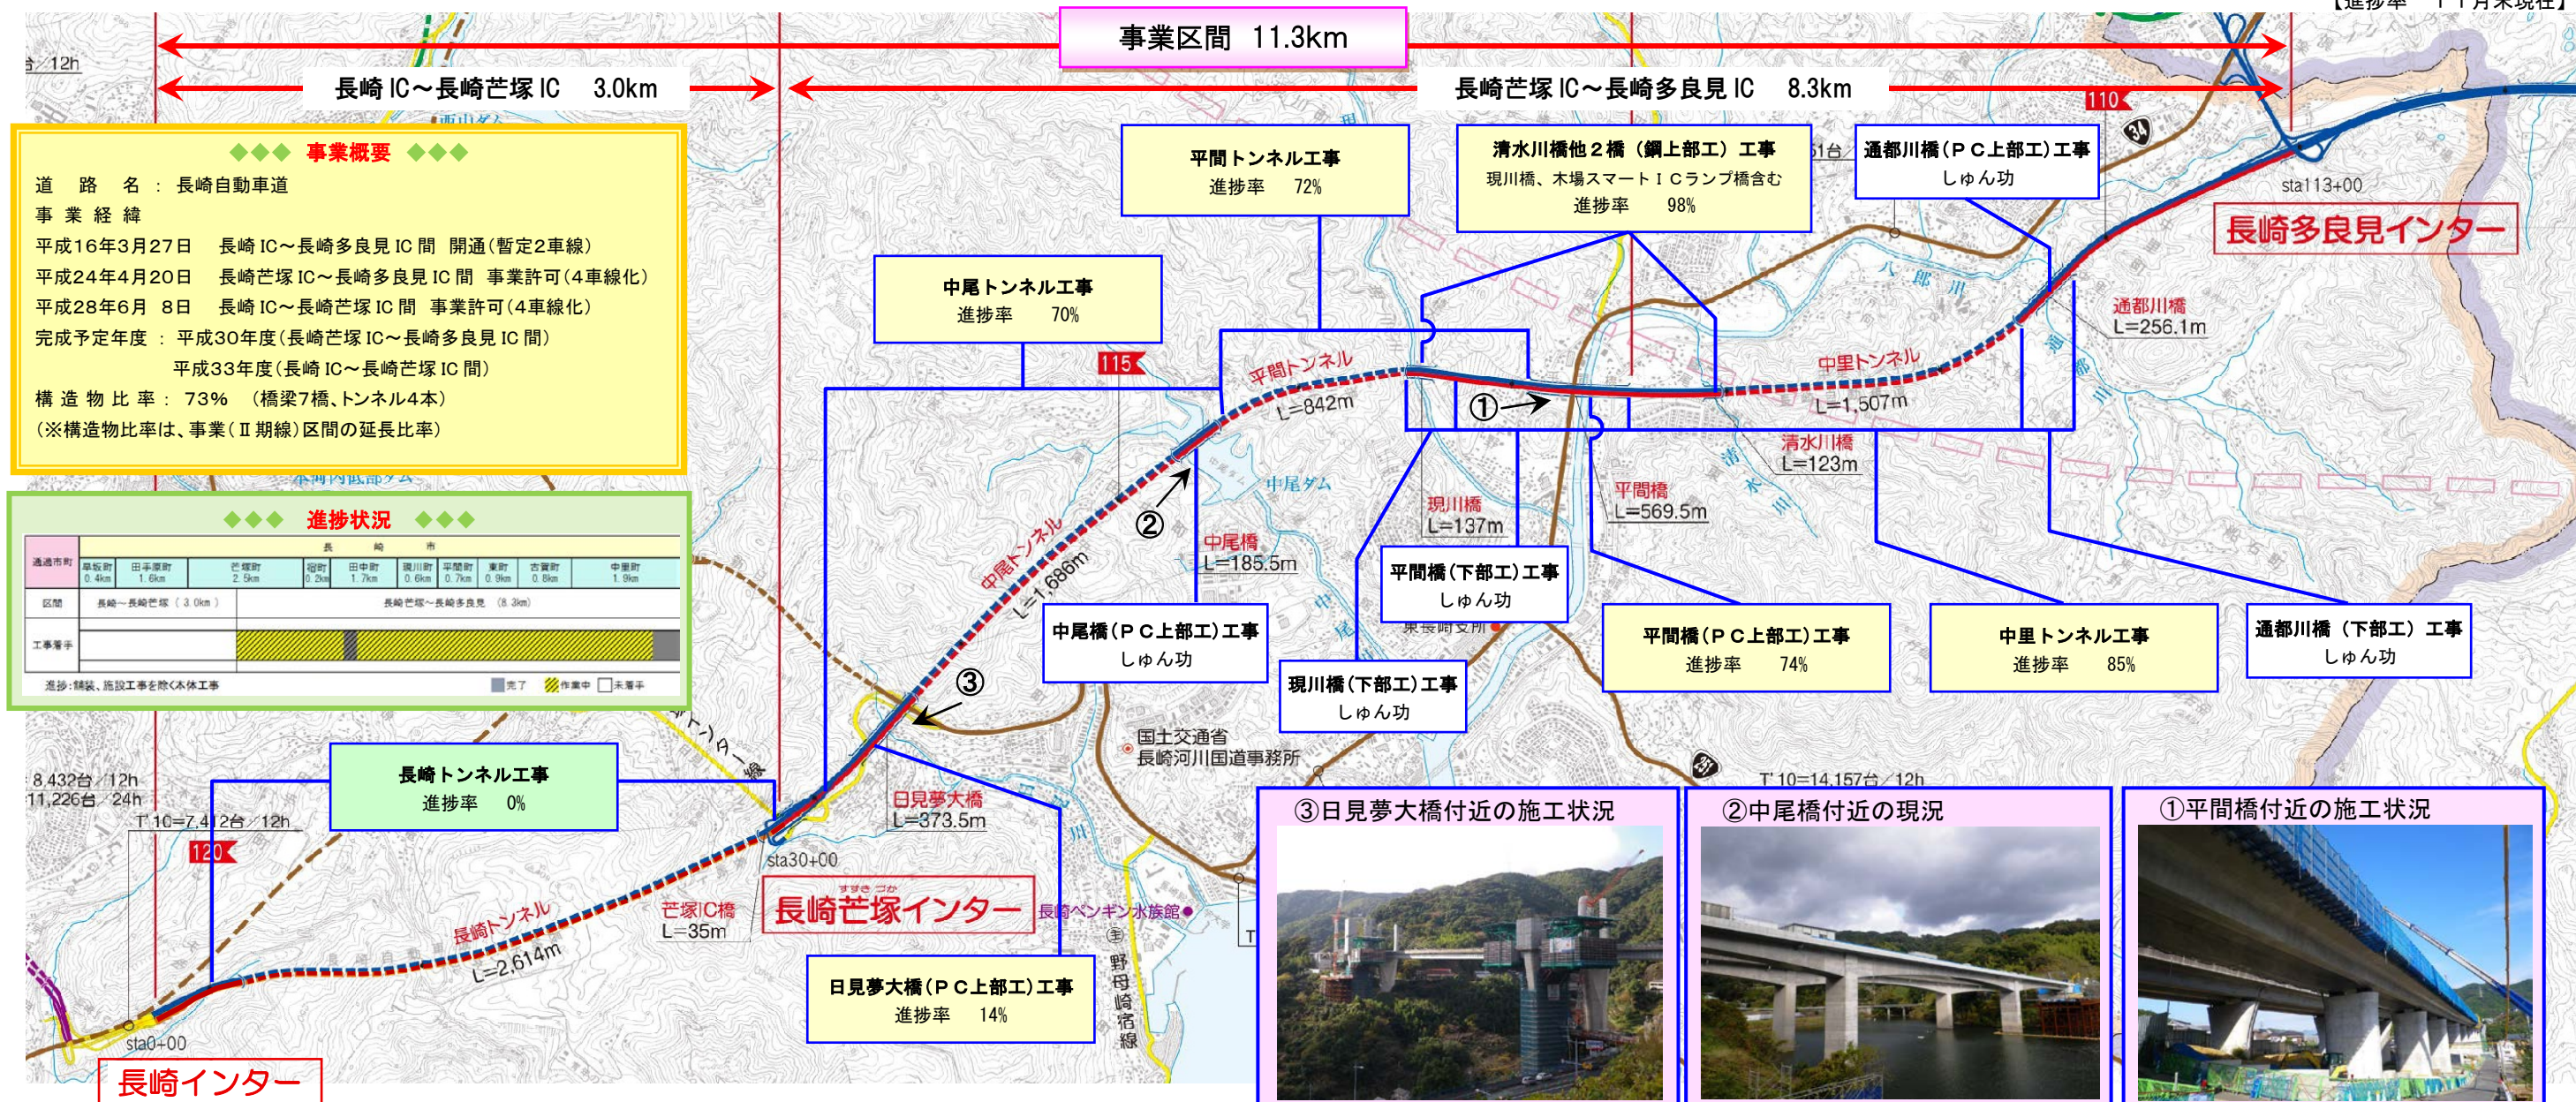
【進捗率　11月末現在】

事業区間　11.3km

長崎 IC～長崎芒塚 IC　3.0km

長崎芒塚 IC～長崎多良見 IC　8.3km

◆◆◆ 事業概要 ◆◆◆
道　路　名 ： 長崎自動車道
事 業 経 緯
平成16年3月27日　長崎 IC～長崎多良見 IC 間　開通（暫定2車線）
平成24年4月20日　長崎芒塚 IC～長崎多良見 IC 間　事業許可（4車線化）
平成28年6月　8日　長崎 IC～長崎芒塚 IC 間　事業許可（4車線化）
完成予定年度 ： 平成30年度（長崎芒塚 IC～長崎多良見 IC 間）
平成33年度（長崎 IC～長崎芒塚 IC 間）
構 造 物 比 率 ： 73%　（橋梁7橋、トンネル4本）
（※構造物比率は、事業（Ⅱ期線）区間の延長比率）

◆◆◆ 進捗状況 ◆◆◆

| 通過市町 | 早坂町 0.4km | 田手原町 1.6km | 芒塚町 2.5km | 宿町 0.2km | 田中町 1.7km | 現川町 0.6km | 平間町 0.7km | 東町 0.9km | 古賀町 0.8km | 中里町 1.9km |
|---|---|---|---|---|---|---|---|---|---|---|
| 区間 | 長崎～長崎芒塚（3.0km） | | | 長崎芒塚～長崎多良見（8.3km） | | | | | | |
| 工事着手 | | | | | | | | | | |

長　崎　市
進捗：舗装、施設工事を除く本体工事　完了　作業中　未着手

平間トンネル工事
進捗率　72%

清水川橋他２橋（鋼上部工）工事
現川橋、木場スマートＩＣランプ橋含む
進捗率　98%

通都川橋（ＰＣ上部工）工事
しゅん功

中尾トンネル工事
進捗率　70%

長崎多良見インター
sta113+00
110
34
通都川橋
L=256.1m
中里トンネル
L=1,507m
平間トンネル
L=842m
115
①
清水川橋
L=123m
平間橋
L=569.5m
現川橋
L=137m
中尾橋
L=185.5m
中尾ダム
②
中尾トンネル
L=1,686m
③
八郎川

平間橋（下部工）工事
しゅん功

中尾橋（ＰＣ上部工）工事
しゅん功

平間橋（ＰＣ上部工）工事
進捗率　74%

中里トンネル工事
進捗率　85%

通都川橋（下部工）工事
しゅん功

現川橋（下部工）工事
しゅん功

長崎トンネル工事
進捗率　0%

国土交通省
長崎河川国道事務所
T'10=14,157台／12h
日見夢大橋
L=373.5m
sta30+00
長崎芒塚インター
芒塚IC橋
L=35m
長崎ペンギン水族館
長崎トンネル
L=2,614m
120
T'10=7,412台／12h
8,432台／12h
11,226台／24h
sta0+00
長崎インター
野母崎線

日見夢大橋（ＰＣ上部工）工事
進捗率　14%

③日見夢大橋付近の施工状況
②中尾橋付近の現況
①平間橋付近の施工状況